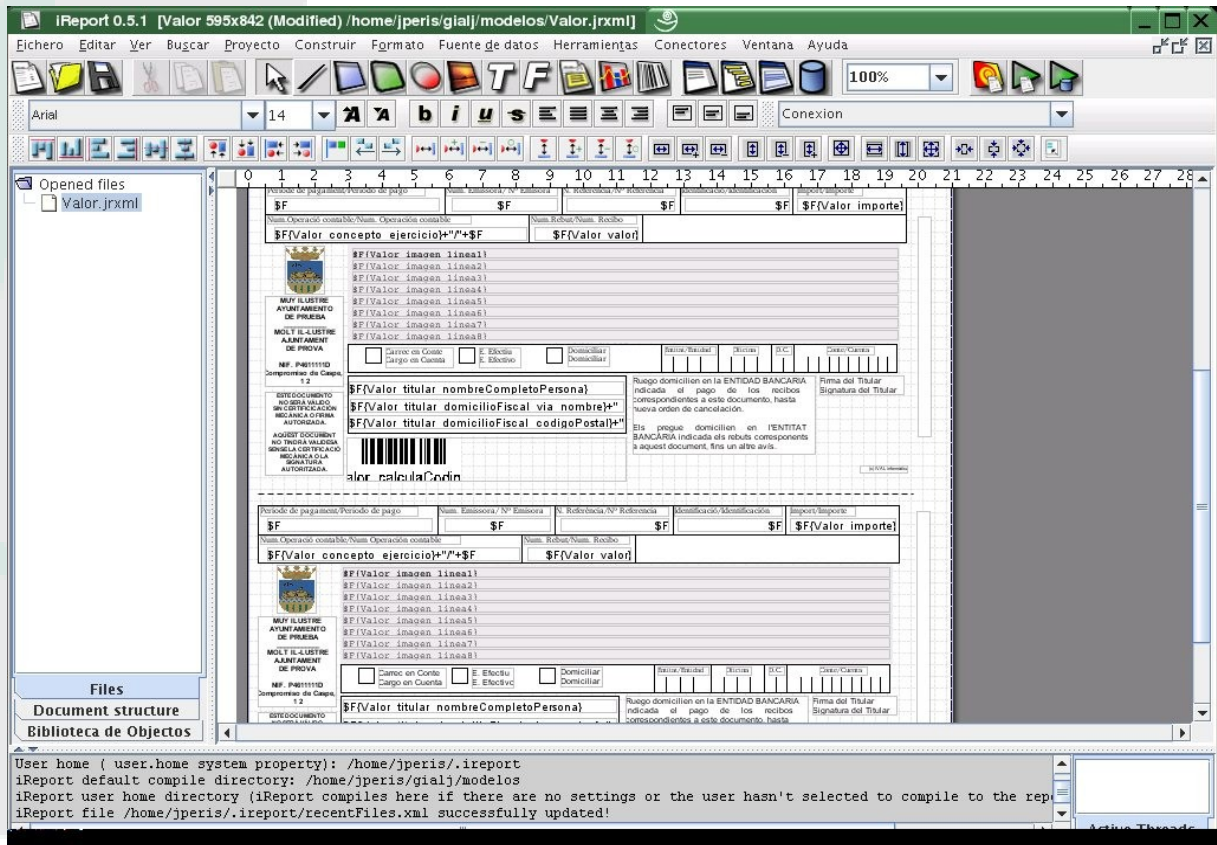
iReport 0.5.1 [Valor 595x842 (Modified) /home/jperis/gialj/modelos/Valor.jrxml]

Fichero Editar Ver Buscar Proyecto Construir Formato Fuente de datos Herramientas Conectores Ventana Ayuda

100%

Arial 14 b i u s

Conexion

Opened files
Valor.jrxml

0 1 2 3 4 5 6 7 8 9 10 11 12 13 14 15 16 17 18 19 20 21 22 23 24 25 26 27 28

Periode de pagament/Periodo de pago | Num. Emissora/ Nº Emisora | N. Referència/Nº Referencia | Identificació/Identificación | Import/Importe
$F | $F | $F | $F | $F{Valor importe}
Num.Operació contable/Num. Operación contable | Num.Rebut/Num. Recibo
$F{Valor concepto ejercicio}+"/"+$F | $F{Valor valor}

$F{Valor imagen linea1}
$F{Valor imagen linea2}
$F{Valor imagen linea3}
$F{Valor imagen linea4}
$F{Valor imagen linea5}
$F{Valor imagen linea6}
$F{Valor imagen linea7}
$F{Valor imagen linea8}

MUY ILUSTRE AYUNTAMIENTO DE PRUEBA
MOLT IL·LUSTRE AJUNTAMENT DE PROVA
NIF. P4611111D
Compromiso de Caspe, 12

Carrec en Conte
Cargo en Cuenta
E. Efectiu
E. Efectivo
Domiciliar
Domiciliar
Entitat/Entidad | Oficina | D.C. | Compte/Cuenta

$F{Valor titular nombreCompletoPersona}
$F{Valor titular domicilioFiscal via nombre}+"
$F{Valor titular domicilioFiscal codigoPostal}+"

Ruego domicilien en la ENTIDAD BANCARIA indicada el pago de los recibos correspondientes a este documento, hasta nueva orden de cancelación.

Els pregue domicilien en l'ENTITAT BANCÀRIA indicada els rebuts corresponents a aquest document, fins un altre avís.

Firma del Titular
Signatura del Titular

ESTE DOCUMENTO NO SERÁ VALIDO SIN CERTIFICACION MECANICA O FIRMA AUTORIZADA.
AQUEST DOCUMENT NO TINDRÀ VALIDESA SENSE LA CERTIFICACIÓ MECÀNICA O LA SIGNATURA AUTORITZADA.

alor calculaCodin

Periode de pagament/Periodo de pago | Num. Emissora/ Nº Emisora | N. Referència/Nº Referencia | Identificació/Identificación | Import/Importe
$F | $F | $F | $F | $F{Valor importe}
Num.Operació contable/Num Operación contable | Num. Rebut/Num. Recibo
$F{Valor concepto ejercicio}+"/"+$F | $F{Valor valor}

$F{Valor imagen linea1}
$F{Valor imagen linea2}
$F{Valor imagen linea3}
$F{Valor imagen linea4}
$F{Valor imagen linea5}
$F{Valor imagen linea6}
$F{Valor imagen linea7}
$F{Valor imagen linea8}

MUY ILUSTRE AYUNTAMIENTO DE PRUEBA
MOLT IL·LUSTRE AJUNTAMENT DE PROVA
NIF. P4611111D
Compromiso de Caspe, 12

Carrec en Conte
Cargo en Cuenta
E. Efectiu
E. Efectivo
Domiciliar
Domiciliar
Entitat/Entidad | Oficina | D.C. | Compte/Cuenta

$F{Valor titular nombreCompletoPersona}

Ruego domicilien en la ENTIDAD BANCARIA indicada el pago de los recibos correspondientes a este documento, hasta

Firma del Titular
Signatura del Titular

ESTE DOCUMENTO

Files
Document structure
Biblioteca de Objectos

User home ( user.home system property): /home/jperis/.ireport
iReport default compile directory: /home/jperis/gialj/modelos
iReport user home directory (iReport compiles here if there are no settings or the user hasn't selected to compile to the rep
iReport file /home/jperis/.ireport/recentFiles.xml successfully updated!

Active Threads